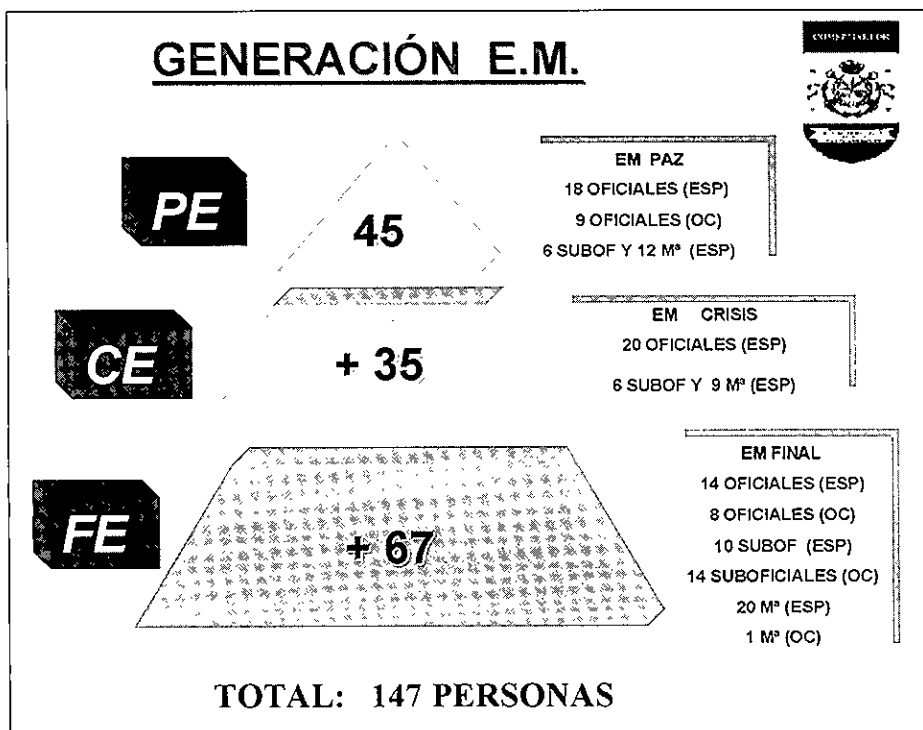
GENERACIÓN E.M.

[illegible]

PE

45

EM PAZ
18 OFICIALES (ESP)
9 OFICIALES (OC)
6 SUBOF Y 12 Mª (ESP)

CE

+ 35

EM CRISIS
20 OFICIALES (ESP)
6 SUBOF Y 9 Mª (ESP)

FE

+ 67

EM FINAL
14 OFICIALES (ESP)
8 OFICIALES (OC)
10 SUBOF (ESP)
14 SUBOFICIALES (OC)
20 Mª (ESP)
1 Mª (OC)

TOTAL: 147 PERSONAS